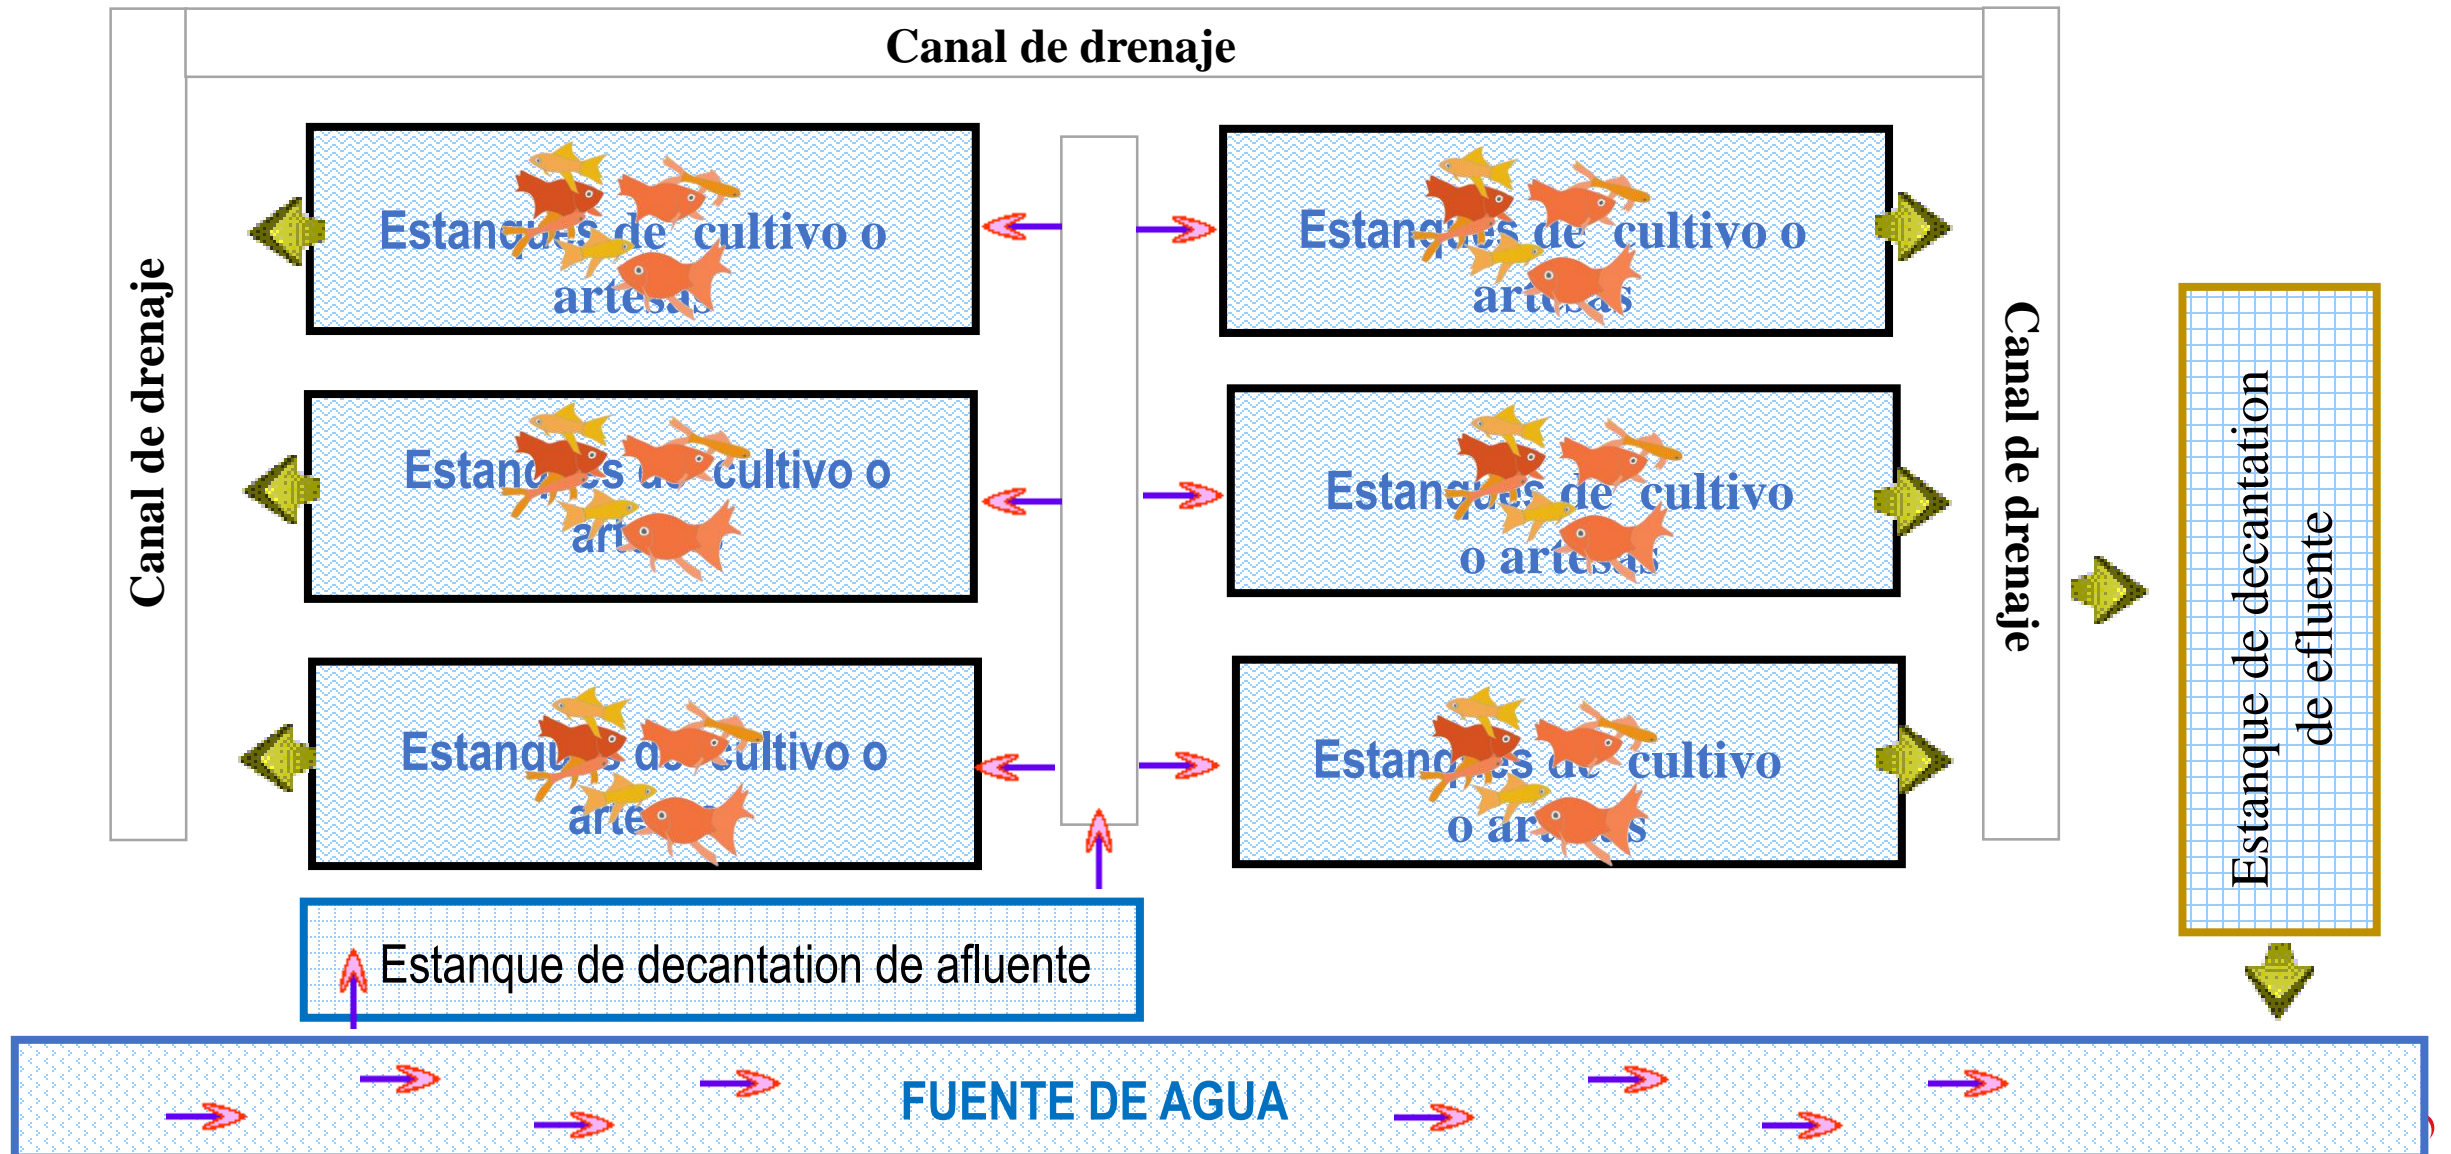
Canal de drenaje

Canal de drenaje

Estanques de cultivo o artesas

Estanques de cultivo o artesas

Estanques de cultivo o artesas

Estanques de cultivo o artesas

Estanques de cultivo o artesas

Estanques de cultivo o artesas

Canal de drenaje

Estanque de decantation de efluente

Estanque de decantation de afluente

FUENTE DE AGUA